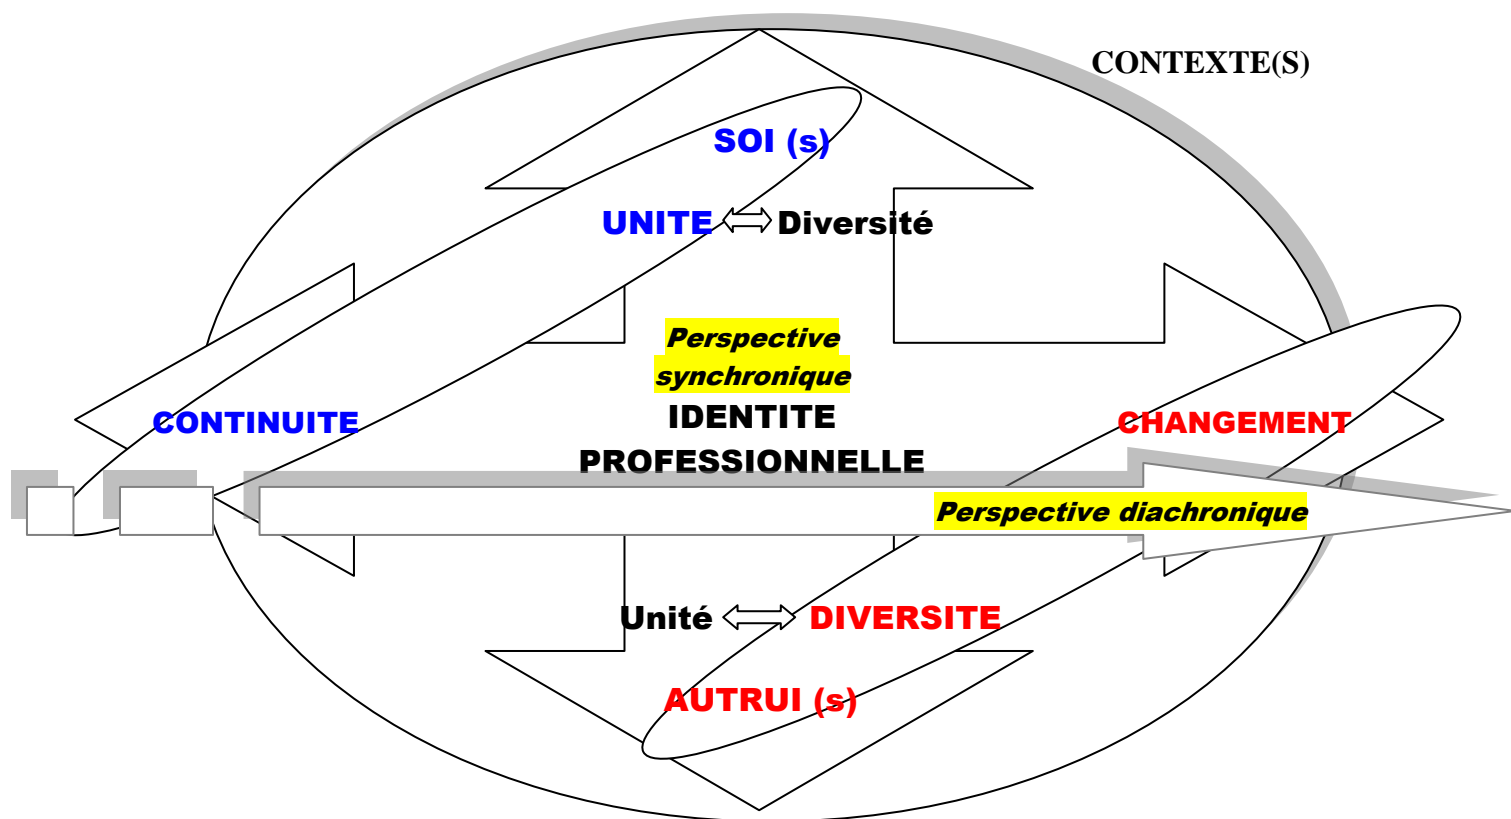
CONTEXTE(S)

SOI (s)

UNITE $\Leftrightarrow$ Diversité

Perspective synchronique

IDENTITE PROFESSIONNELLE

CONTINUITE

CHANGEMENT

Perspective diachronique

Unité $\Leftrightarrow$ DIVERSITE

AUTRUI (s)